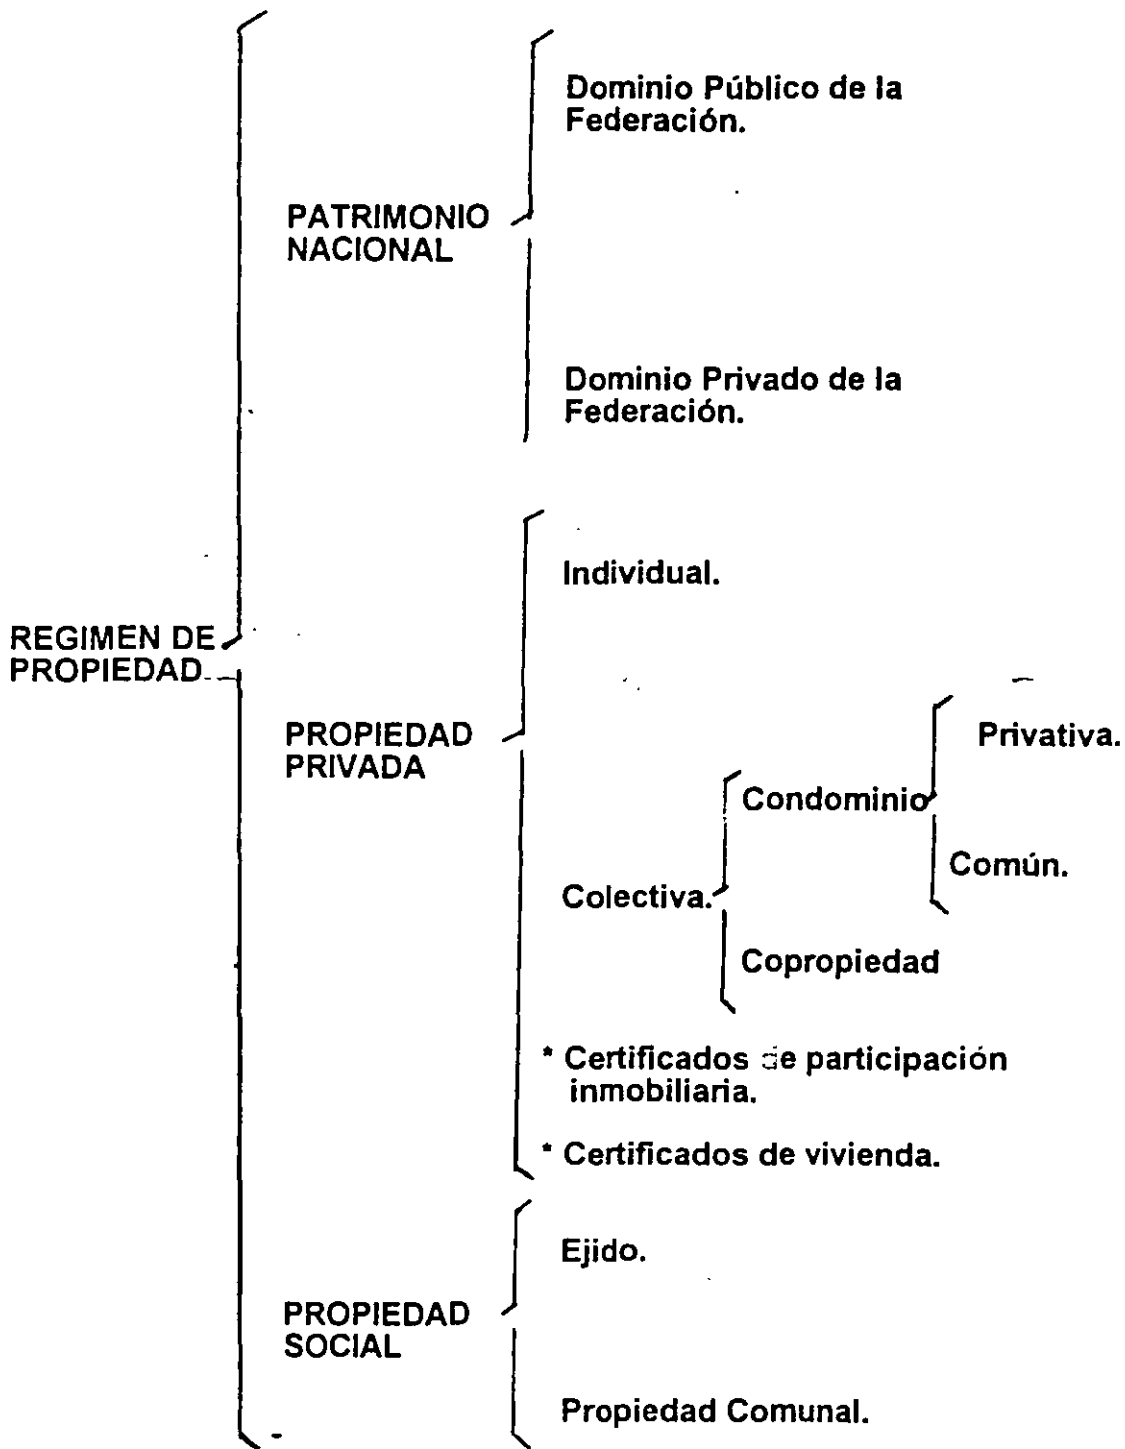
REGIMEN DE PROPIEDAD

PATRIMONIO NACIONAL

Dominio Público de la Federación.

Dominio Privado de la Federación.

PROPIEDAD PRIVADA

Individual.

Colectiva.

Condominio

Privativa.

Común.

Copropiedad

* Certificados de participación inmobiliaria.

* Certificados de vivienda.

PROPIEDAD SOCIAL

Ejido.

Propiedad Comunal.